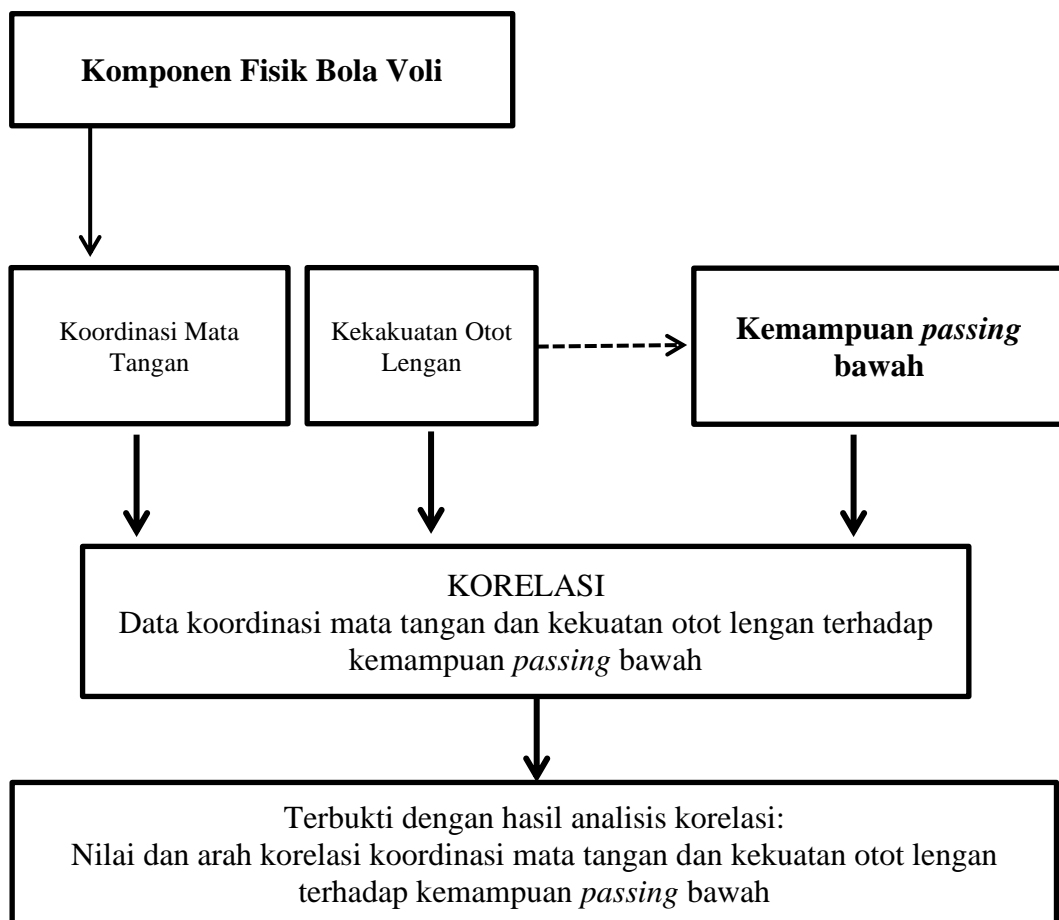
Komponen Fisik Bola Voli

Koordinasi Mata Tangan

Kekakuatan Otot Lengan

Kemampuan *passing* bawah

KORELASI
Data koordinasi mata tangan dan kekuatan otot lengan terhadap kemampuan *passing* bawah

Terbukti dengan hasil analisis korelasi:
Nilai dan arah korelasi koordinasi mata tangan dan kekuatan otot lengan terhadap kemampuan *passing* bawah